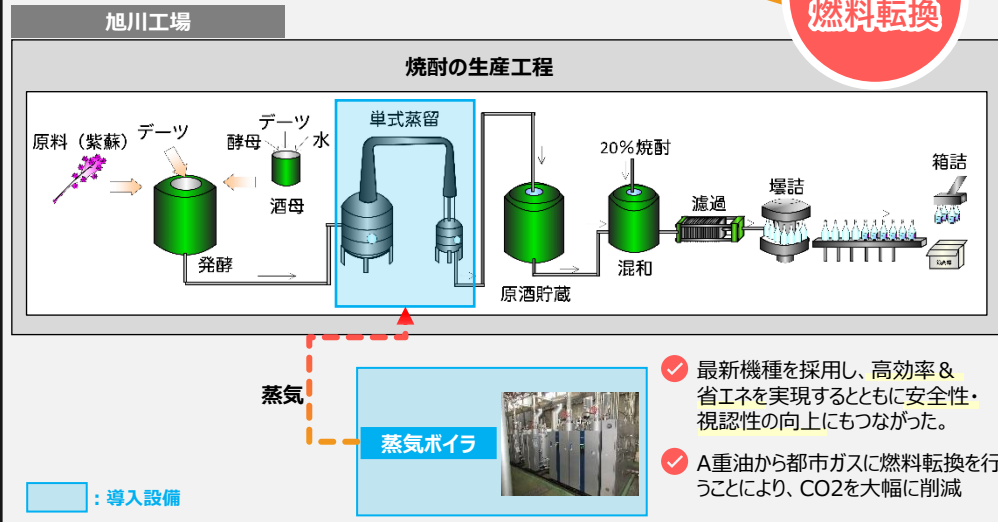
旭川工場

燃料転換

焼酎の生産工程

原料（紫蘇）

デーツ

デーツ

酵母

水

酒母

発酵

単式蒸留

原酒貯蔵

20%焼酎

混和

濾過

壜詰

箱詰

蒸気

蒸気ボイラ

最新機種を採用し、高効率＆省エネを実現するとともに安全性・視認性の向上にもつながった。

A重油から都市ガスに燃料転換を行うことにより、CO2を大幅に削減

：導入設備